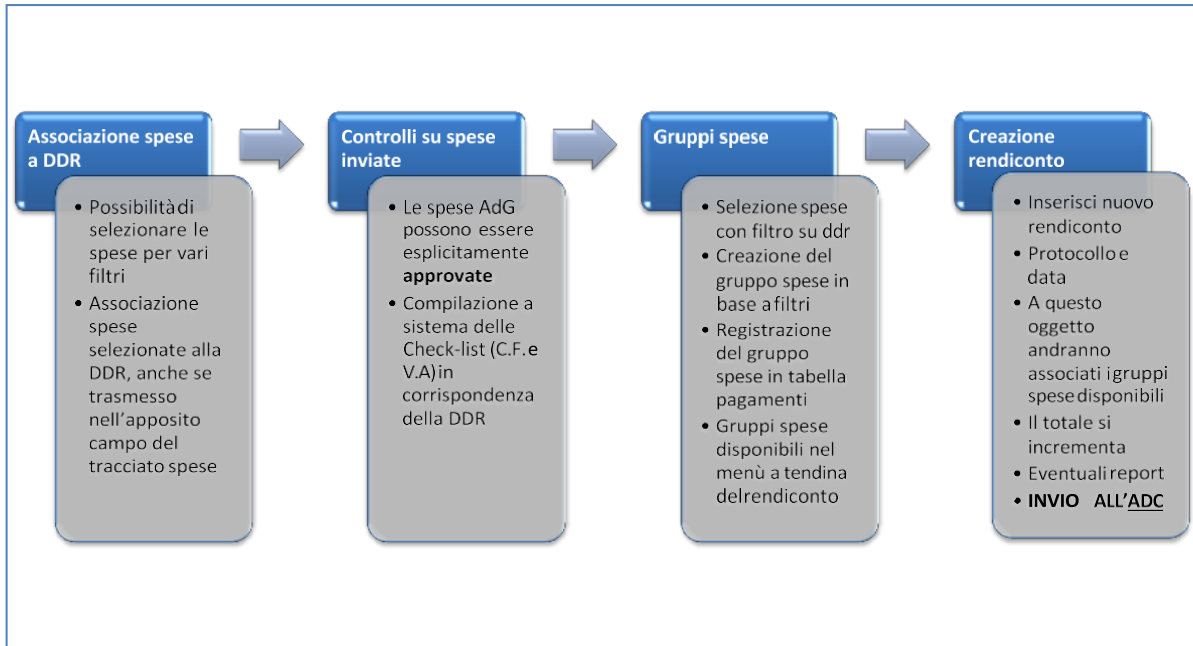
Associazione spese a DDR

- Possibilità di selezionare le spese per vari filtri
- Associazione spese selezionate alla DDR, anche se trasmesso nell'apposito campo del tracciato spese

Controlli su spese inviate

- Le spese AdG possono essere esplicitamente **approvate**
- Compilazione a sistema delle Check-list (C.F. e V.A) in corrispondenza della DDR

Gruppi spese

- Selezione spese con filtro su ddr
- Creazione del gruppo spese in base a filtri
- Registrazione del gruppo spese in tabella pagamenti
- Gruppi spese disponibili nel menù a tendina del rendiconto

Creazione rendiconto

- Inserisci nuovo rendiconto
- Protocollo e data
- A questo oggetto andranno associati i gruppi spese disponibili
- Il totale si incrementa
- Eventuali report
- **INVIO ALL'ADC**